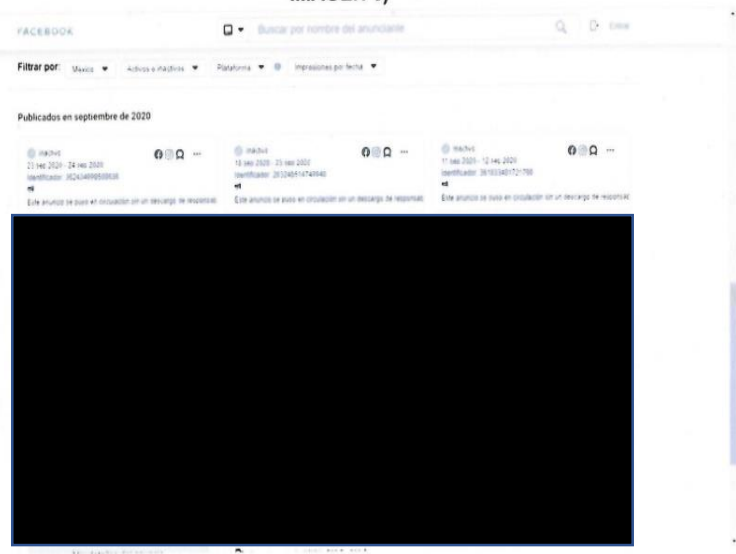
IMAGEN 7)

FACEBOOK

Buscar por nombre del anunciante

Filtrar por: México ▼ Activos e inactivos ▼ Plataforma ▼ Impresiones por fecha ▼

Publicados en septiembre de 2020

Inactivo
23 sep 2020 - 24 sep 2020
Identificador: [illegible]
Este anuncio se puso en circulación sin un descargo de responsab

Inactivo
18 sep 2020 - 23 sep 2020
Identificador: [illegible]
Este anuncio se puso en circulación sin un descargo de responsab

Inactivo
11 sep 2020 - 12 sep 2020
Identificador: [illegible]
Este anuncio se puso en circulación sin un descargo de responsab

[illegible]